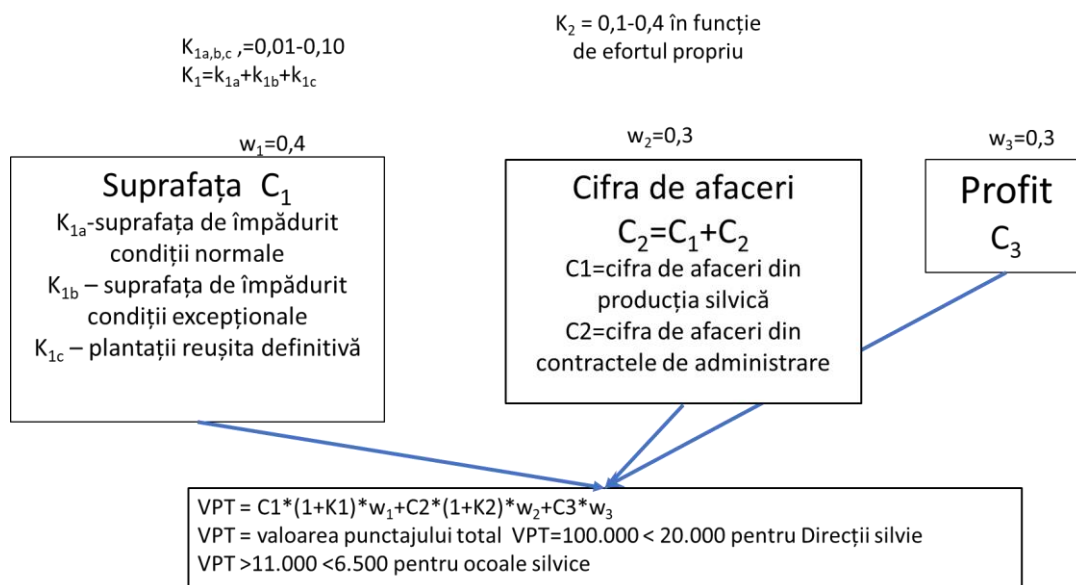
$K_{1a,b,c}$ ,=0,01-0,10
$K_1=k_{1a}+k_{1b}+k_{1c}$

$K_2$ = 0,1-0,4 în funcție de efortul propriu

$w_1$=0,4

Suprafața $C_1$
$K_{1a}$-suprafața de împădurit condiții normale
$K_{1b}$ – suprafața de împădurit condiții excepționale
$K_{1c}$ – plantații reușita definitivă

$w_2$=0,3

Cifra de afaceri
$C_2=C_1+C_2$
C1=cifra de afaceri din producția silvică
C2=cifra de afaceri din contractele de administrare

$w_3$=0,3

Profit
$C_3$

VPT = C1*(1+K1)*$w_1$+C2*(1+K2)*$w_2$+C3*$w_3$
VPT = valoarea punctajului total VPT=100.000 < 20.000 pentru Direcții silvie
VPT >11.000 <6.500 pentru ocoale silvice